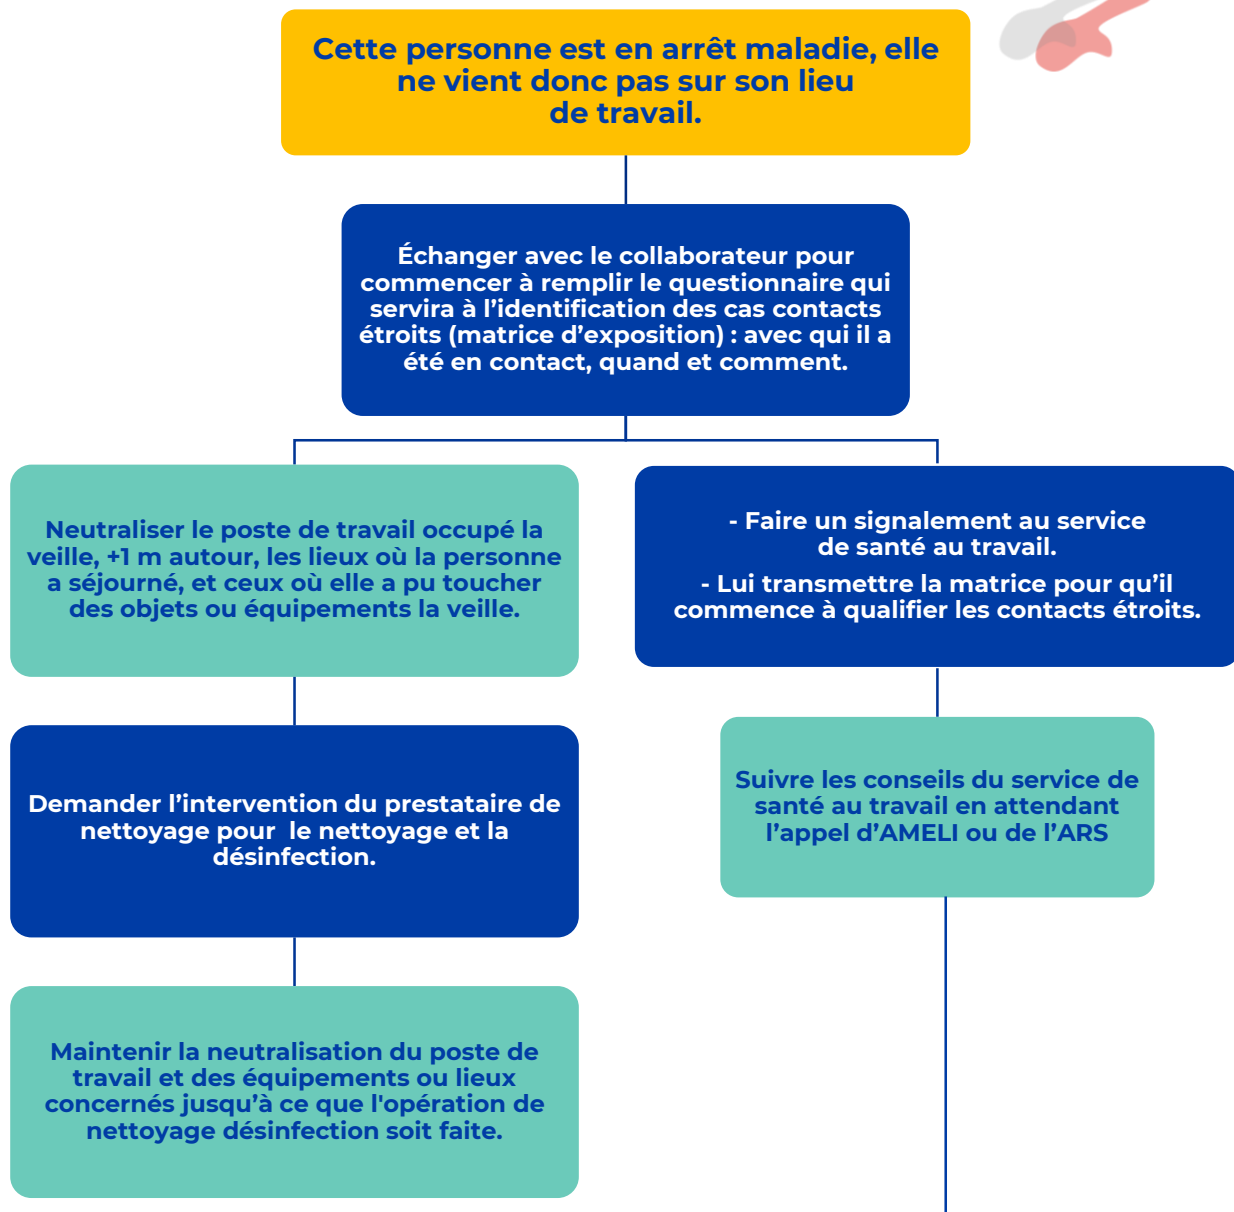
Cette personne est en arrêt maladie, elle ne vient donc pas sur son lieu de travail.

Échanger avec le collaborateur pour commencer à remplir le questionnaire qui servira à l'identification des cas contacts étroits (matrice d'exposition) : avec qui il a été en contact, quand et comment.

Neutraliser le poste de travail occupé la veille, +1 m autour, les lieux où la personne a séjourné, et ceux où elle a pu toucher des objets ou équipements la veille.

Demander l'intervention du prestataire de nettoyage pour le nettoyage et la désinfection.

Maintenir la neutralisation du poste de travail et des équipements ou lieux concernés jusqu'à ce que l'opération de nettoyage désinfection soit faite.

- Faire un signalement au service de santé au travail.

- Lui transmettre la matrice pour qu'il commence à qualifier les contacts étroits.

Suivre les conseils du service de santé au travail en attendant l'appel d'AMELI ou de l'ARS